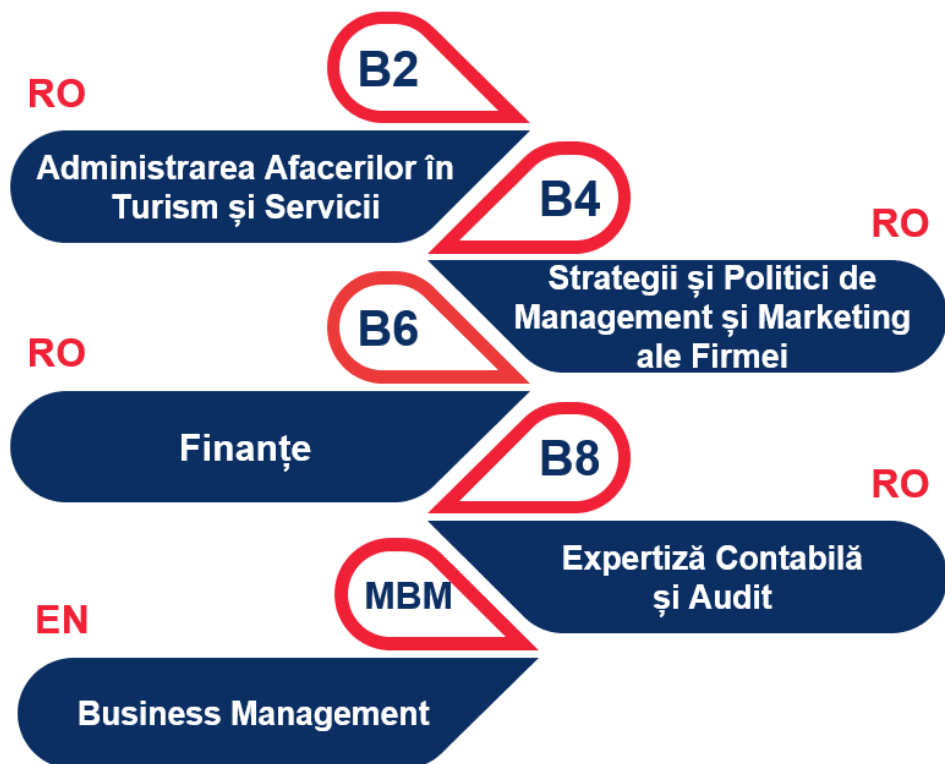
B2

RO

Administrarea Afacerilor în Turism și Servicii

B4

RO

Strategii și Politici de Management și Marketing ale Firmei

B6

RO

Finanțe

B8

RO

Expertiză Contabilă și Audit

MBM

EN

Business Management